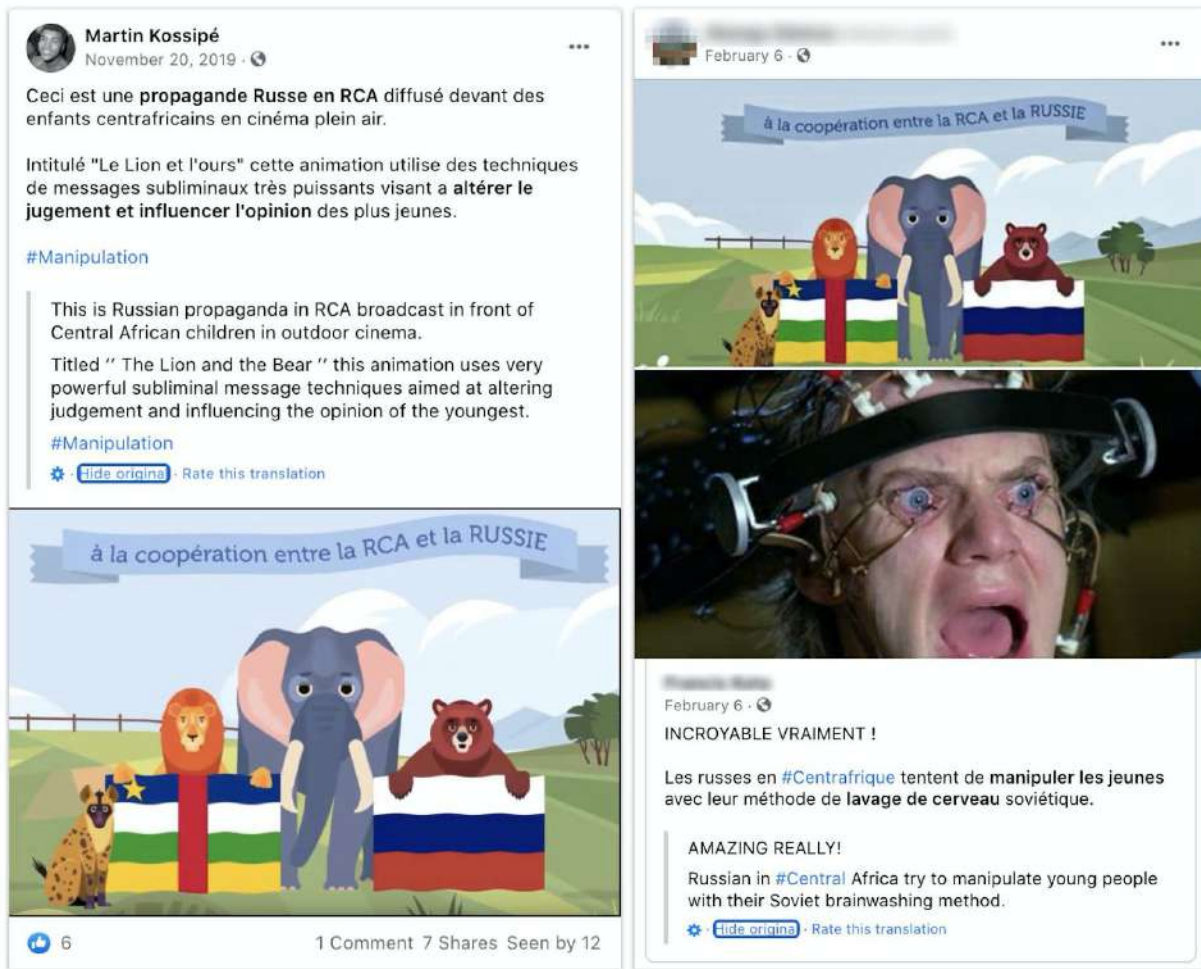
Martin Kossipé
November 20, 2019 ·

...

Ceci est une propagande Russe en RCA diffusé devant des enfants centrafricains en cinéma plein air.

Intitulé "Le Lion et l'ours" cette animation utilise des techniques de messages subliminaux très puissants visant a altérer le jugement et influencer l'opinion des plus jeunes.

#Manipulation

This is Russian propaganda in RCA broadcast in front of Central African children in outdoor cinema.

Titled '' The Lion and the Bear '' this animation uses very powerful subliminal message techniques aimed at altering judgement and influencing the opinion of the youngest.

#Manipulation

Hide original · Rate this translation

à la coopération entre la RCA et la RUSSIE

6

1 Comment 7 Shares Seen by 12

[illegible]
February 6 ·

...

à la coopération entre la RCA et la RUSSIE

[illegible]
February 6 ·

INCROYABLE VRAIMENT !

Les russes en #Centrafrique tentent de manipuler les jeunes avec leur méthode de lavage de cerveau soviétique.

AMAZING REALLY!

Russian in #Central Africa try to manipulate young people with their Soviet brainwashing method.

Hide original · Rate this translation